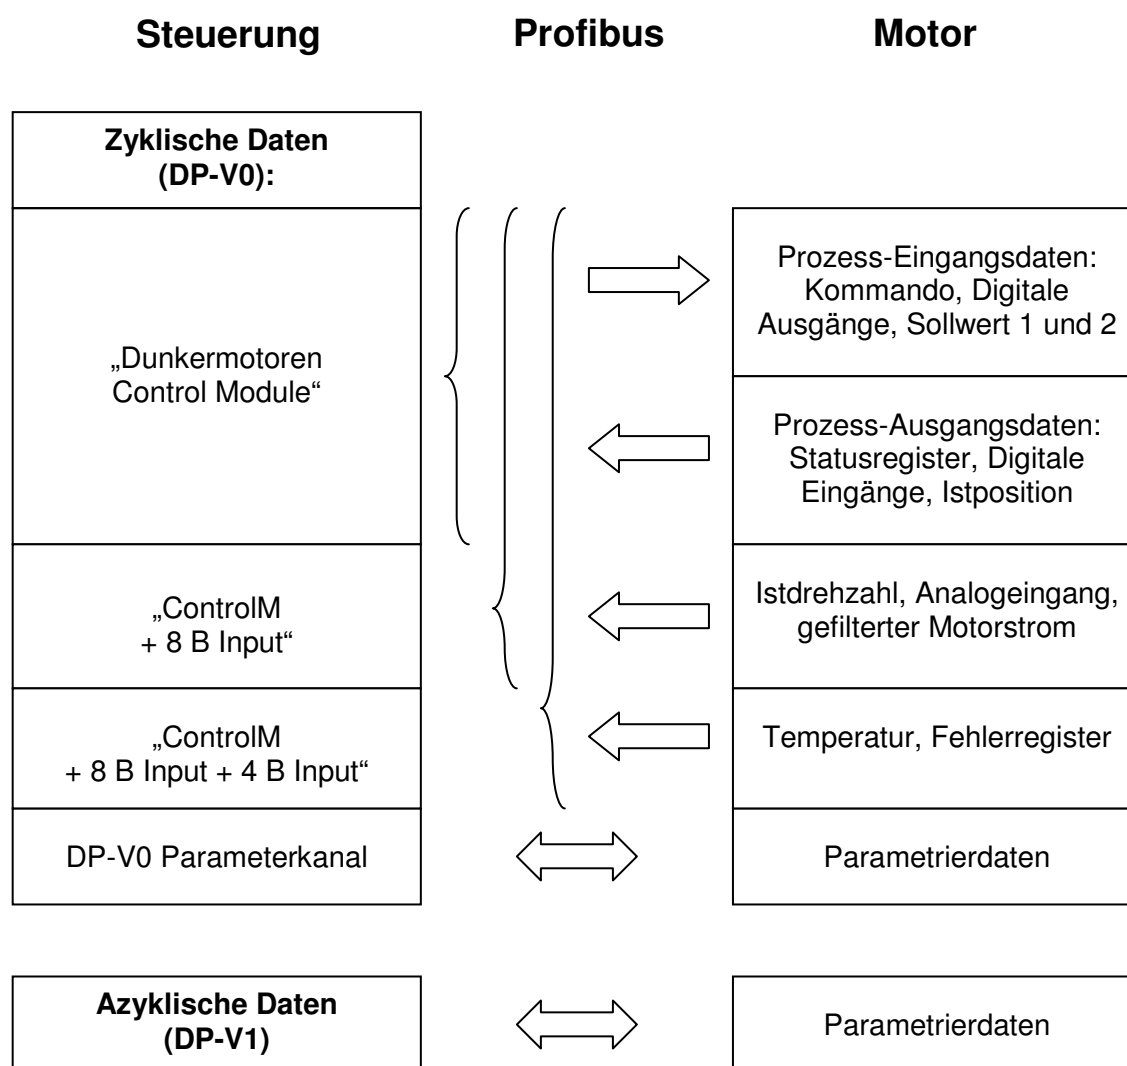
Steuerung

Profibus

Motor

Zyklische Daten (DP-V0):

„Dunkermotoren Control Module“

„ControlM + 8 B Input“

„ControlM + 8 B Input + 4 B Input“

DP-V0 Parameterkanal

Prozess-Eingangsdaten: Kommando, Digitale Ausgänge, Sollwert 1 und 2

Prozess-Ausgangsdaten: Statusregister, Digitale Eingänge, Istposition

Istdrehzahl, Analogeingang, gefilterter Motorstrom

Temperatur, Fehlerregister

Parametrierdaten

Azyklische Daten (DP-V1)

Parametrierdaten